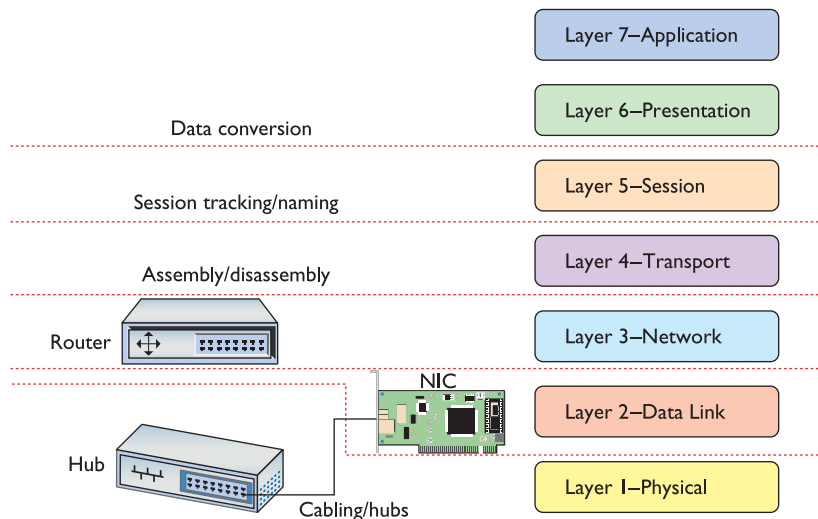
Layer 7–Application

Data conversion

Layer 6–Presentation

Session tracking/naming

Layer 5–Session

Assembly/disassembly

Layer 4–Transport

Router

Layer 3–Network

NIC

Layer 2–Data Link

Hub

Layer 1–Physical

Cabling/hubs